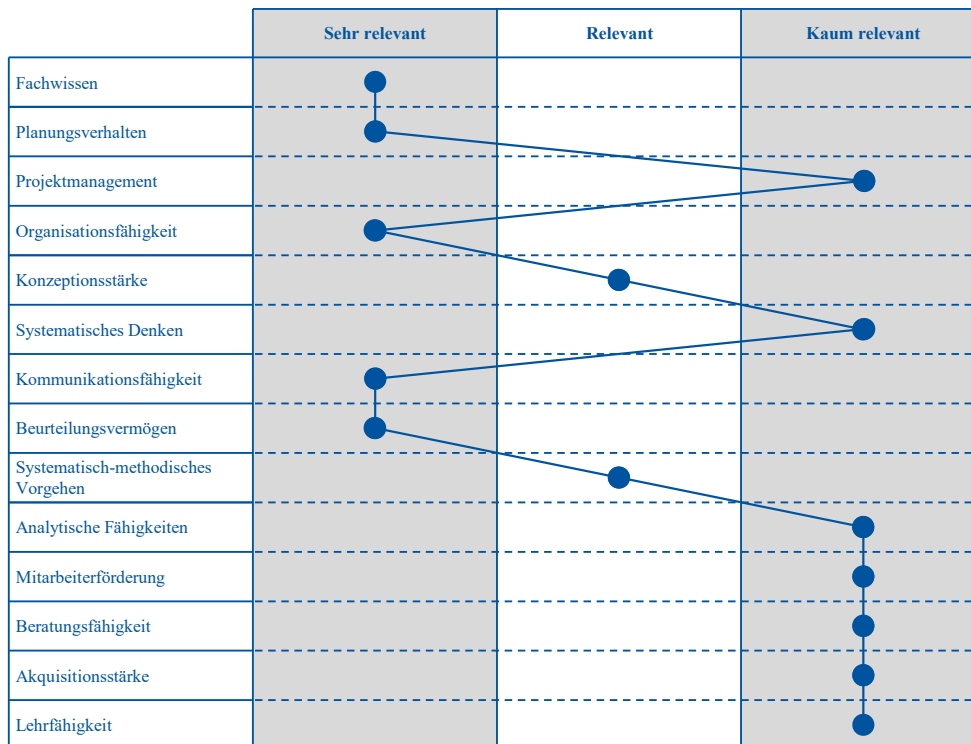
| | Sehr relevant | Relevant | Kaum relevant |
|---|---|---|---|
| Fachwissen | | | |
| Planungsverhalten | | | |
| Projektmanagement | | | |
| Organisationsfähigkeit | | | |
| Konzeptionsstärke | | | |
| Systematisches Denken | | | |
| Kommunikationsfähigkeit | | | |
| Beurteilungsvermögen | | | |
| Systematisch-methodisches Vorgehen | | | |
| Analytische Fähigkeiten | | | |
| Mitarbeiterförderung | | | |
| Beratungsfähigkeit | | | |
| Akquisitionsstärke | | | |
| Lehrfähigkeit | | | |